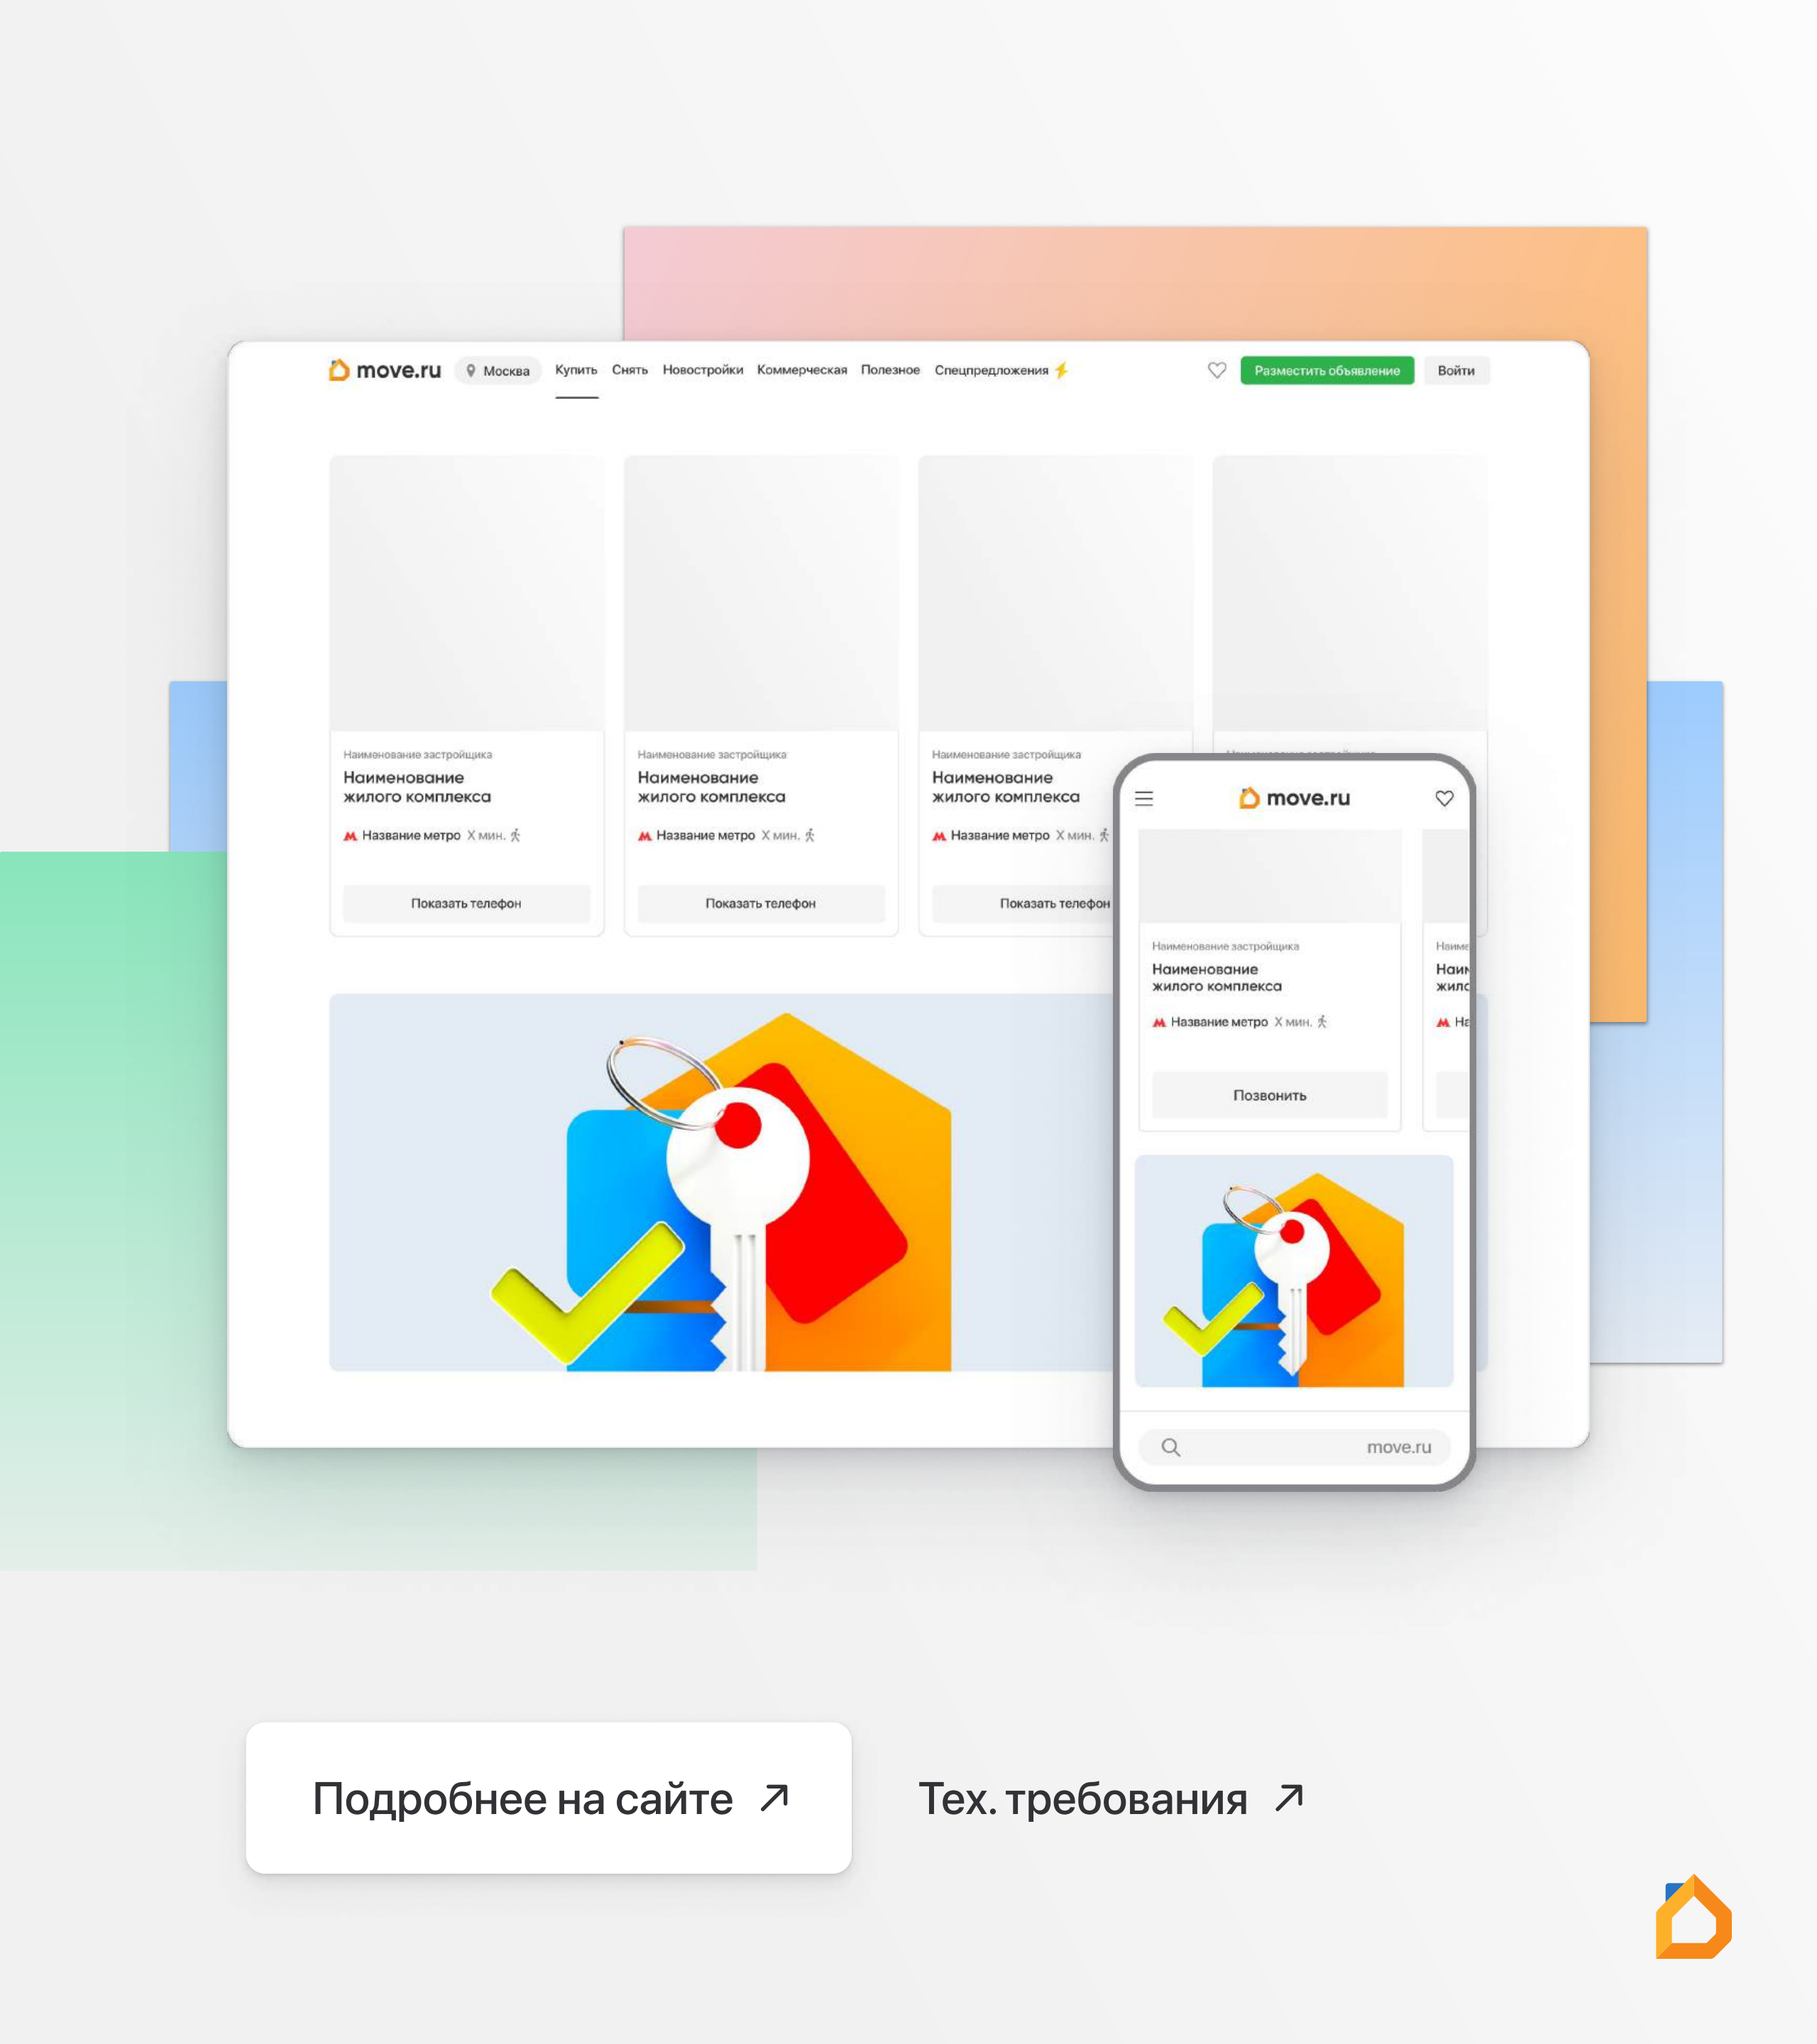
move.ru Москва Купить Снять Новостройки Коммерческая Полезное Спецпредложения

Разместить объявление Войти

Наименование застройщика
Наименование жилого комплекса
Название метро X мин.
Показать телефон

Наименование застройщика
Наименование жилого комплекса
Название метро X мин.
Показать телефон

Наименование застройщика
Наименование жилого комплекса
Название метро X мин.
Показать телефон

move.ru

Наименование застройщика
Наименование жилого комплекса
Название метро X мин.
Позвонить

move.ru

Подробнее на сайте ↗

Тех. требования ↗